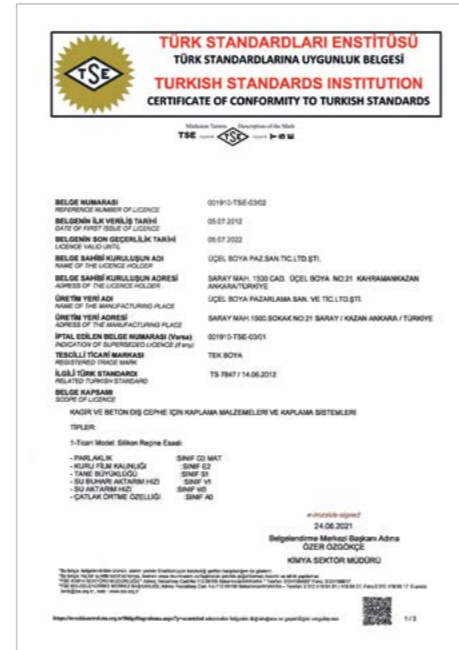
TÜRK STANDARDLARI ENSTİTÜSÜ
TÜRK STANDARDLARINA UYGUNLUK BELGESİ
TURKISH STANDARDS INSTITUTION
CERTIFICATE OF CONFORMITY TO TURKISH STANDARDS

TSE

Markanın Tanımı / Description of the Mark
TSE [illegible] TSE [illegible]

BELGE NUMARASI
REFERENCE NUMBER OF LICENCE
001910-TSE-03/02

BELGENİN İLK VERİLİŞ TARİHİ
DATE OF FIRST ISSUE OF LICENCE
05.07.2012

BELGENİN SON GEÇERLİLİK TARİHİ
LICENCE VALID UNTIL
05.07.2022

BELGE SAHİBİ KURULUŞUN ADI
NAME OF THE LICENCE HOLDER
ÜÇEL BOYA PAZ.SAN.TIC.LTD.ŞTI.

BELGE SAHİBİ KURULUŞUN ADRESİ
ADRESS OF THE LICENCE HOLDER
SARAY MAH. 1500 CAD. ÜÇEL BOYA NO:21 KAHRAMANKAZAN ANKARA/TÜRKİYE

ÜRETİM YERİ ADI
NAME OF THE MANUFACTURING PLACE
ÜÇEL BOYA PAZARLAMA SAN. VE TIC.LTD.ŞTI.

ÜRETİM YERİ ADRESİ
ADRESS OF THE MANUFACTURING PLACE
SARAY MAH.1500.SOKAK NO:21 SARAY / KAZAN ANKARA / TÜRKİYE

İPTAL EDİLEN BELGE NUMARASI (Varsa)
INDICATION OF SUPERSEDED LICENCE (if any)
001910-TSE-03/01

TESCİLLİ TİCARİ MARKASI
REGISTERED TRADE MARK
TEK BOYA

İLGİLİ TÜRK STANDARDI
RELATED TURKISH STANDARD
TS 7847 / 14.06.2012

BELGE KAPSAMI
SCOPE OF LICENCE

KAGİR VE BETON DIŞ CEPHE İÇİN KAPLAMA MALZEMELERİ VE KAPLAMA SİSTEMLERİ

TİPLERİ:

1-Ticari Model: Silikon Reçine Esaslı

- PARLAKLIK : SINIF G3 MAT
- KURU FİLM KALINLIĞI : SINIF E2
- TANE BÜYÜKLÜĞÜ : SINIF S1
- SU BUHARI AKTARIM HIZI : SINIF V1
- SU AKTARIM HIZI : SINIF W3
- ÇATLAK ÖRTME ÖZELLİĞİ : SINIF A0

e-imzalıdır-signed
24.06.2021
Belgelendirme Merkezi Başkanı Adına
ÖZER ÖZGÖKÇE
KİMYA SEKTÖR MÜDÜRÜ

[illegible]
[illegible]
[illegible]

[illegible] 1/3